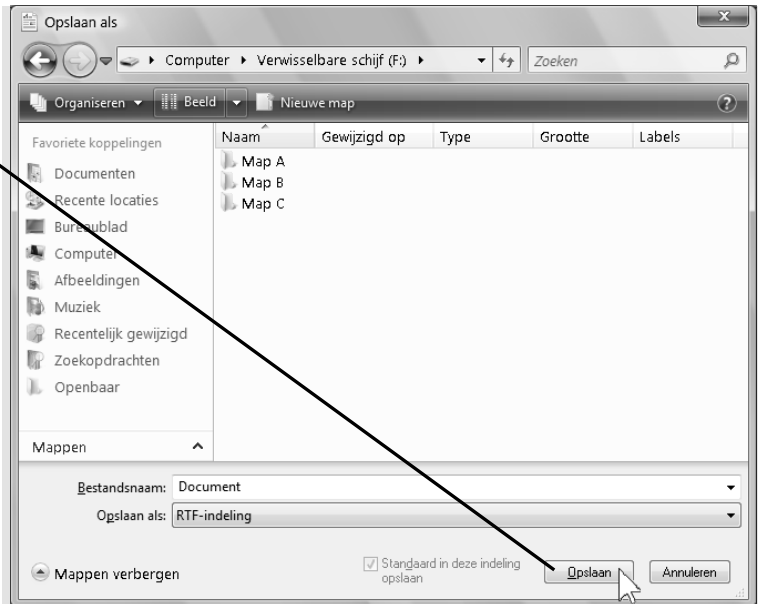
Opslaan als

Computer ▸ Verwisselbare schijf (F:) ▸

Zoeken

Organiseren ▾ Beeld ▾ Nieuwe map

Favoriete koppelingen

Documenten
Recente locaties
Bureaublad
Computer
Afbeeldingen
Muziek
Recentelijk gewijzigd
Zoekopdrachten
Openbaar

Mappen

| Naam | Gewijzigd op | Type | Grootte | Labels |
|---|---|---|---|---|
| Map A | | | | |
| Map B | | | | |
| Map C | | | | |

Bestandsnaam: Document

Opslaan als: RTF-indeling

Mappen verbergen

Standaard in deze indeling opslaan

Opslaan

Annuleren